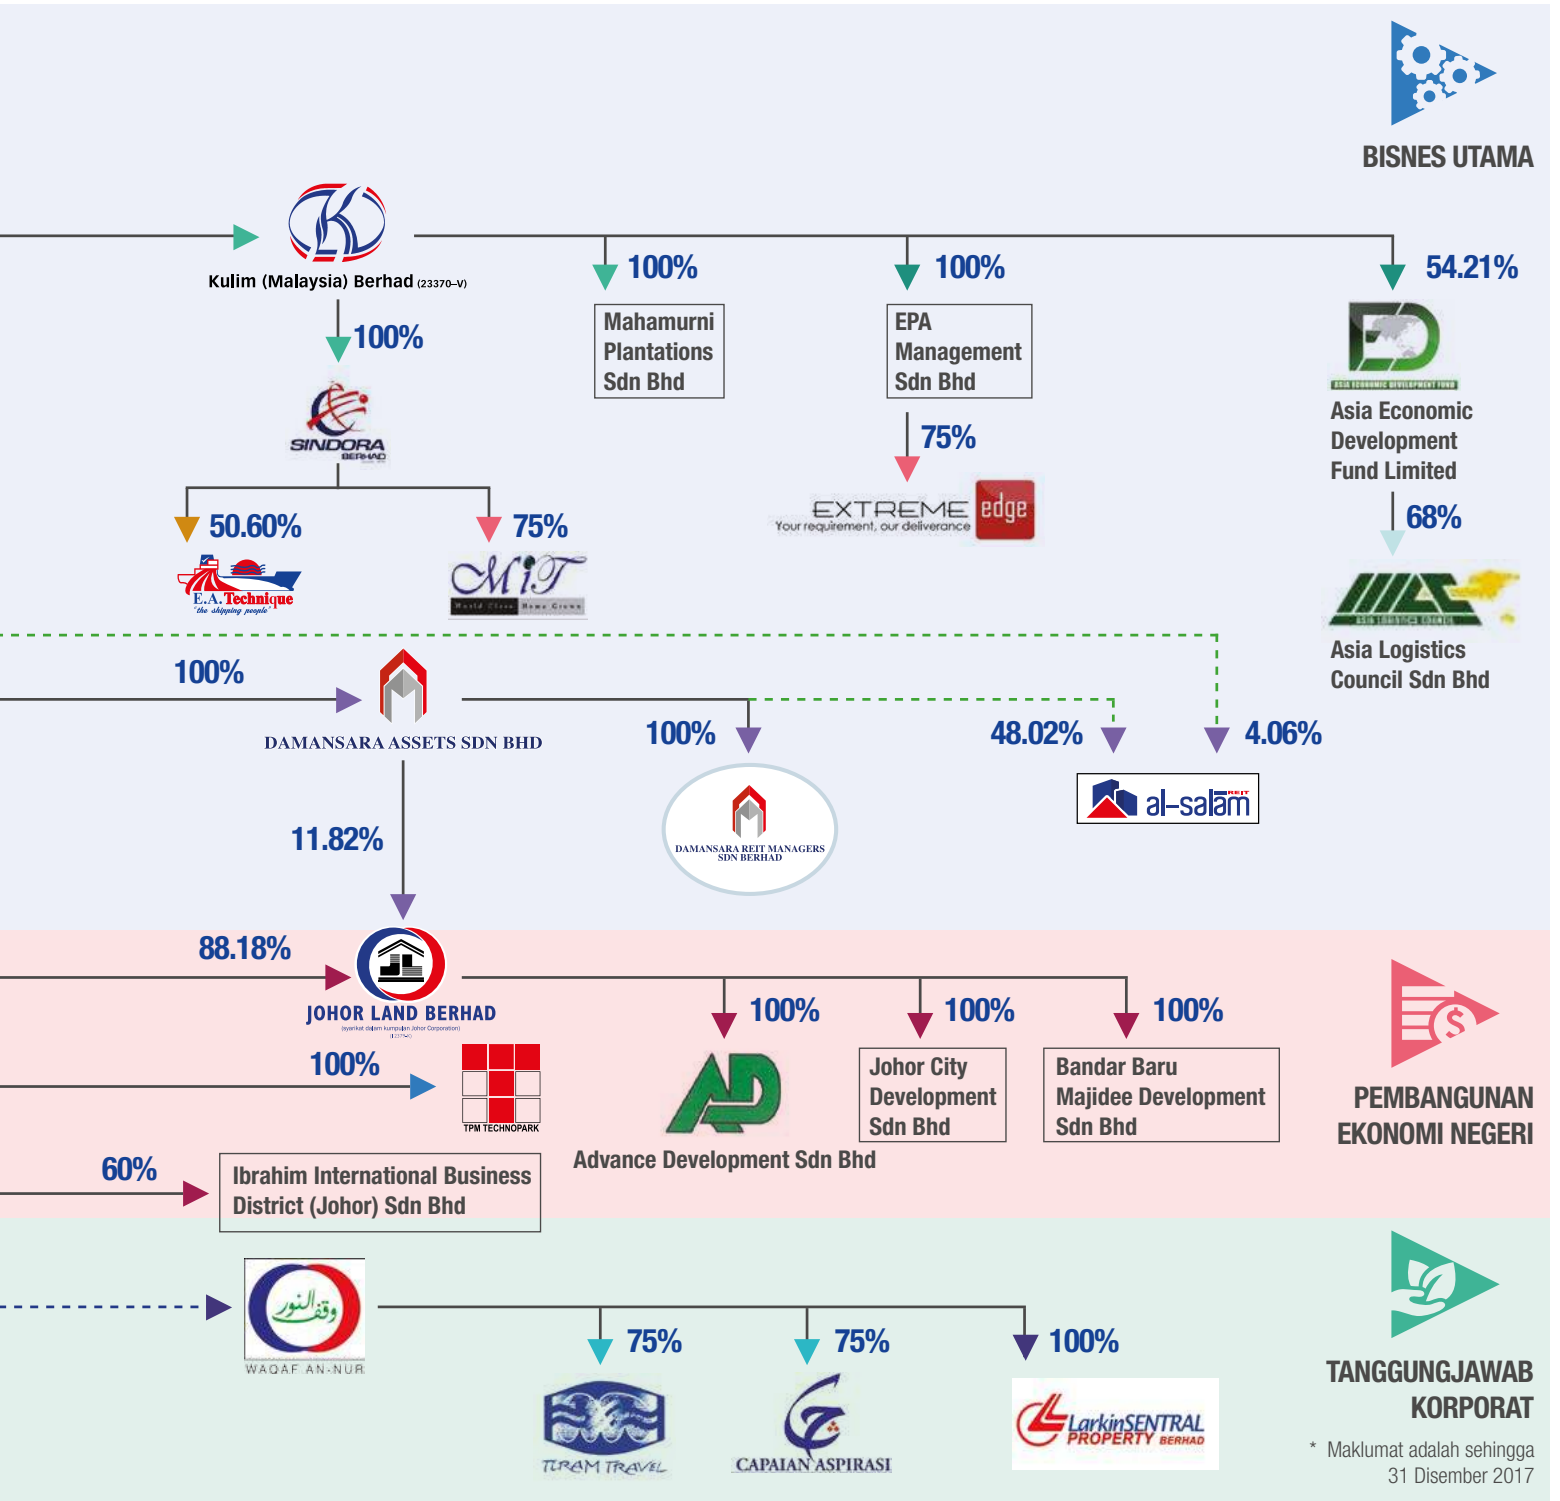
BISNES UTAMA

Kulim (Malaysia) Berhad (23370-V)

100%

Mahamurni Plantations Sdn Bhd

100%

EPA Management Sdn Bhd

54.21%

Asia Economic Development Fund Limited

100%

SINDORA BERHAD

75%

EXTREME edge Your requirement, our deliverance

68%

50.60%

E.A. Technique "the shipping people"

75%

MiT

Asia Logistics Council Sdn Bhd

100%

DAMANSARA ASSETS SDN BHD

100%

48.02%

4.06%

al-salām REIT

DAMANSARA REIT MANAGERS SDN BERHAD

11.82%

88.18%

JOHOR LAND BERHAD

100%

100%

100%

100%

TPM TECHNOPARK

Johor City Development Sdn Bhd

Bandar Baru Majidee Development Sdn Bhd

PEMBANGUNAN EKONOMI NEGERI

Advance Development Sdn Bhd

60%

Ibrahim International Business District (Johor) Sdn Bhd

WAQAF AN-NUR

75%

75%

100%

TIRAM TRAVEL

CAPAIAN ASPIRASI

LarkinSENTRAL PROPERTY BERHAD

TANGGUNGJAWAB KORPORAT

* Maklumat adalah sehingga 31 Disember 2017